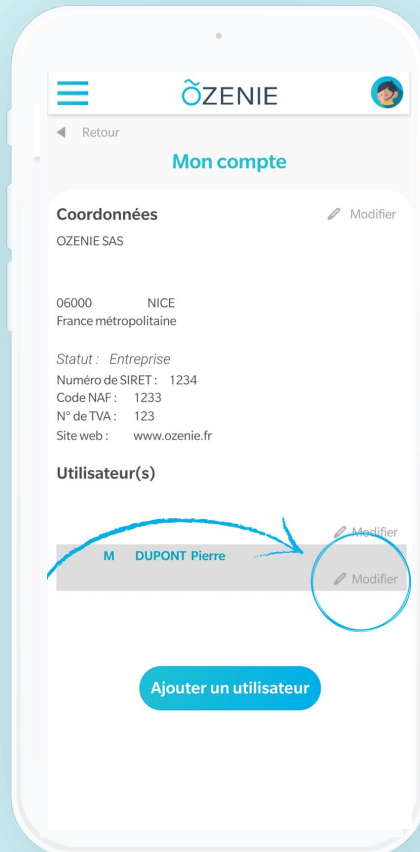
ÕZENIE

Retour

Mon compte

Coordonnées
Modifier

OZENIE SAS

06000 NICE
France métropolitaine

Statut : Entreprise
Numéro de SIRET : 1234
Code NAF : 1233
N° de TVA : 123
Site web : www.ozenie.fr

Utilisateur(s)

Modifier

M DUPONT Pierre
Modifier

Ajouter un utilisateur